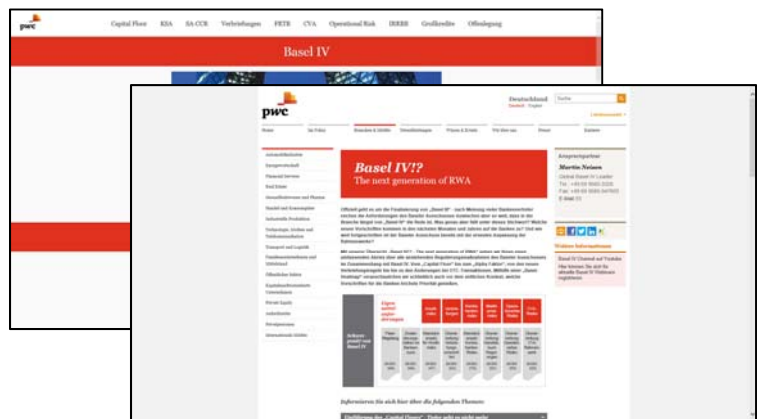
pwc

Capital Floor KSA SA-CCR Verbriefungen FRTB CVA Operational Risk IRRBB Großkredite Offenlegung

Basel IV

pwc

Deutschland Suche

Basel IV!?
The next generation of RWA

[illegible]

Informieren Sie sich hier über die folgenden Themen: